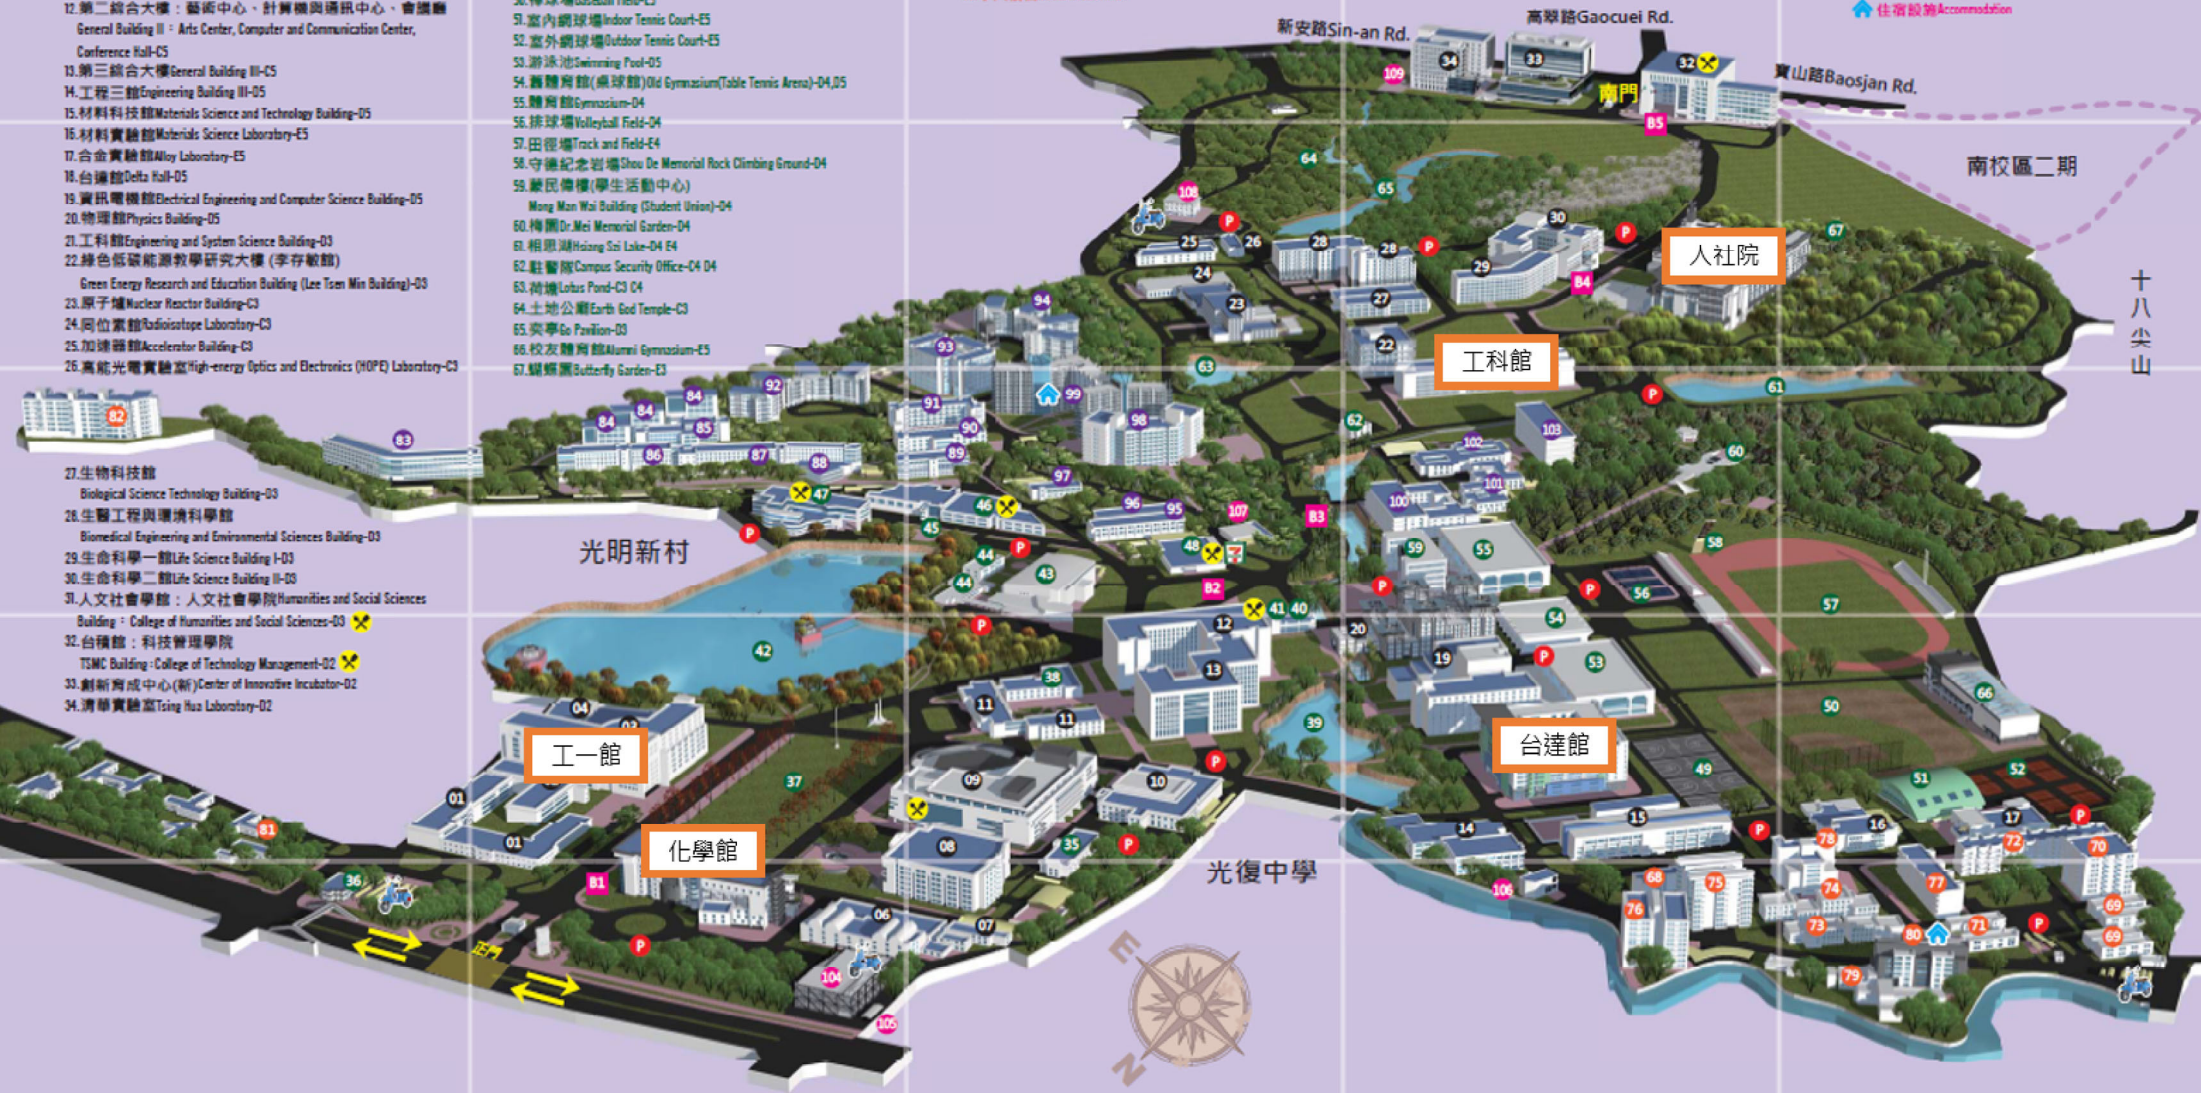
12.第二綜合大樓：藝術中心、計算機與通訊中心、會議廳 General Building II：Arts Center, Computer and Communication Center, Conference Hall-C5
13.第三綜合大樓General Building III-C5
14.工程三館Engineering Building III-D5
15.材料科技館Materials Science and Technology Building-D5
16.材料實驗館Materials Science Laboratory-E5
17.合金實驗館Alloy Laboratory-E5
18.台達館Delta Hall-D5
19.資訊電機館Electrical Engineering and Computer Science Building-D5
20.物理館Physics Building-D5
21.工科館Engineering and System Science Building-D3
22.綠色低碳能源教學研究大樓 (李存敏館) Green Energy Research and Education Building (Lee Tsen Min Building)-D3
23.原子爐Nuclear Reactor Building-C3
24.同位素館Radioisotope Laboratory-C3
25.加速器館Accelerator Building-C3
26.高能光電實驗室High-energy Optics and Electronics (HOPE) Laboratory-C3

51.室內網球場Indoor Tennis Court-E5
52.室外網球場Outdoor Tennis Court-E5
53.游泳池Swimming Pool-D5
54.舊體育館(桌球館)Old Gymnasium(Table Tennis Arena)-D4,D5
55.體育館Gymnasium-D4
56.排球場Volleyball Field-D4
57.田徑場Track and Field-E4
58.守德紀念岩場Shou De Memorial Rock Climbing Ground-D4
59.蒙民偉樓(學生活動中心) Mong Man Wai Building (Student Union)-D4
60.梅園Dr.Mei Memorial Garden-D4
61.相思湖Hsiang Szi Lake-D4 E4
62.駐警隊Campus Security Office-C4 D4
63.荷塘Lotus Pond-C3 C4
64.土地公廟Earth God Temple-C3
65.奕亭Go Pavilion-D3
66.校友體育館Alumni Gymnasium-E5
67.蝴蝶園Butterfly Garden-E3

住宿設施Accommodation

新安路Sin-an Rd.
高翠路Gaocuei Rd.
寶山路Baosjan Rd.
南門
南校區二期
十八尖山
人社院
工科館
台達館
工一館
化學館
光明新村
光復中學

27.生物科技館 Biological Science Technology Building-D3
28.生醫工程與環境科學館 Biomedical Engineering and Environmental Sciences Building-D3
29.生命科學一館Life Science Building I-D3
30.生命科學二館Life Science Building II-D3
31.人文社會學館：人文社會學院Humanities and Social Sciences Building：College of Humanities and Social Sciences-D3
32.台積館：科技管理學院 TSMC Building：College of Technology Management-D2
33.創新育成中心(新)Center of Innovative Incubator-D2
34.清華實驗室Tsing Hua Laboratory-D2

正門
E
N